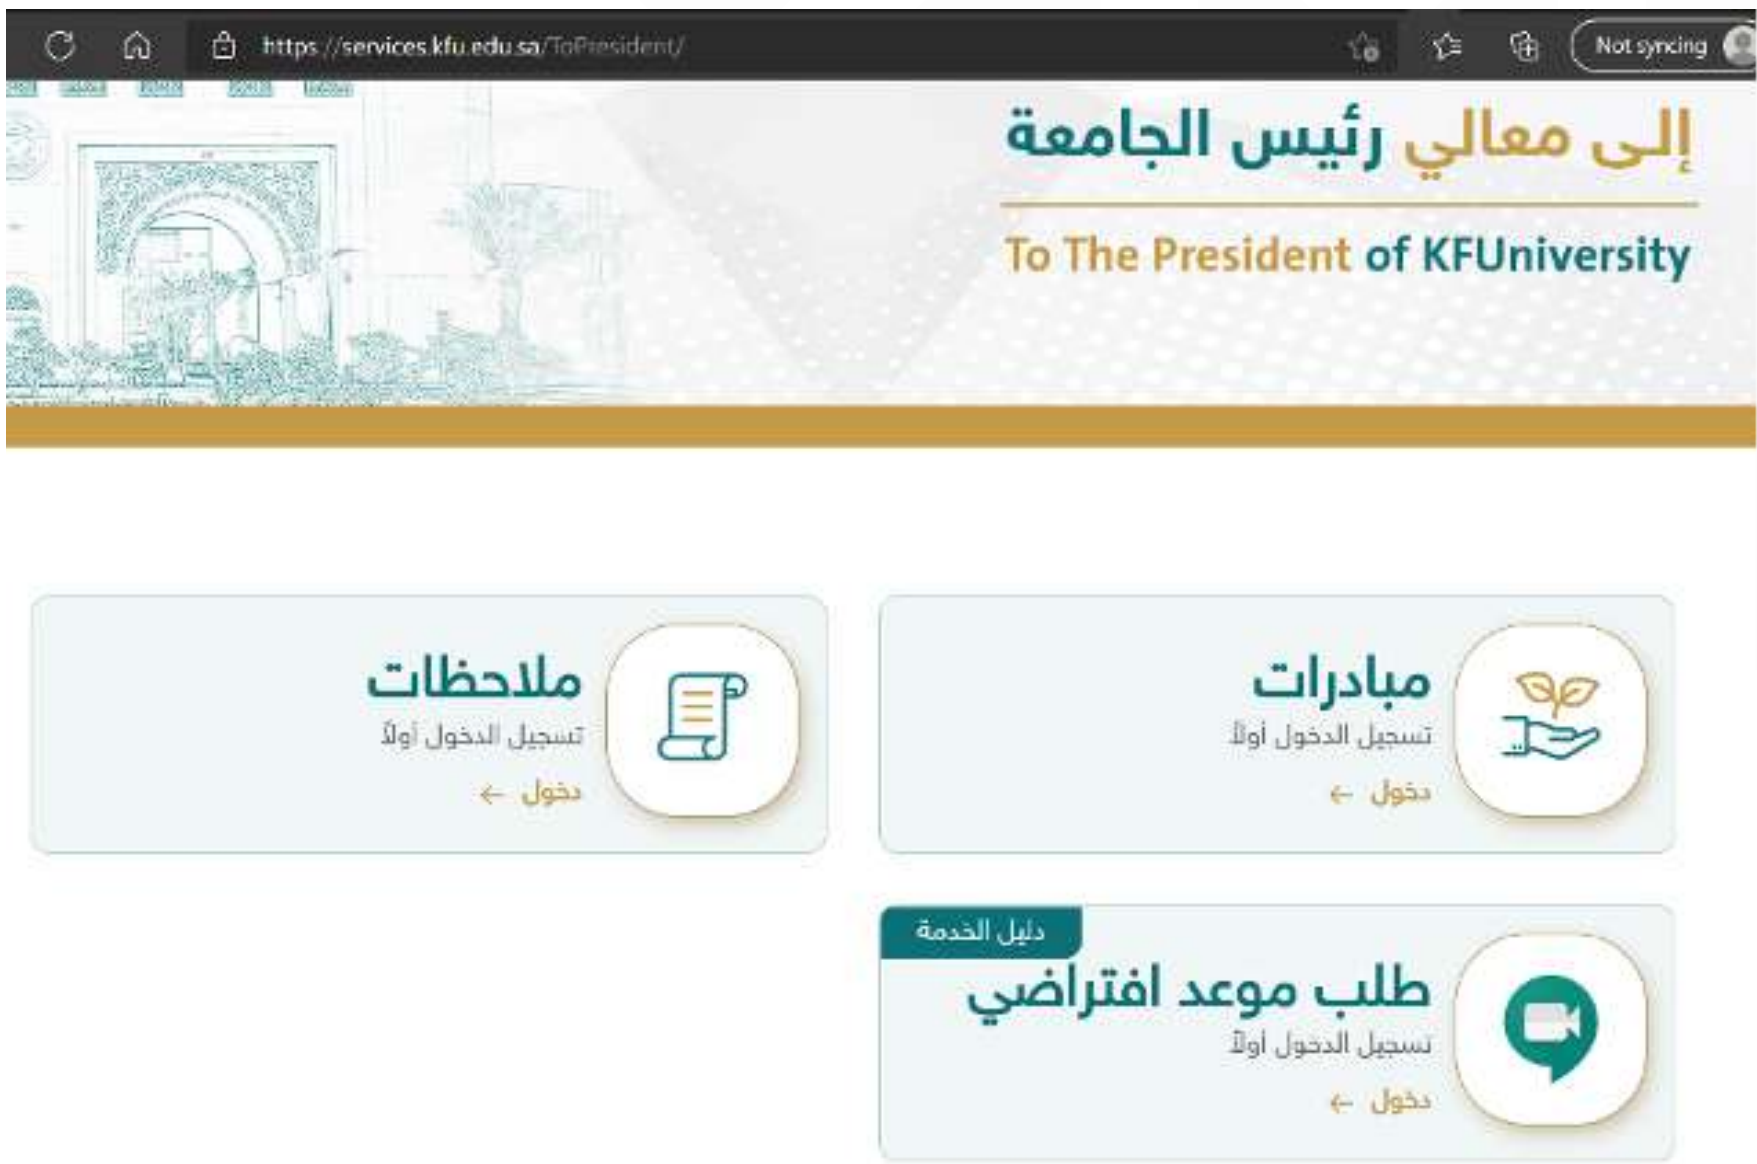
https://services.kfu.edu.sa/ToPresident/

Not syncing

إلى معالي رئيس الجامعة

To The President of KFUniversity

مبادرات
تسجيل الدخول أولاً
دخول ←

ملاحظات
تسجيل الدخول أولاً
دخول ←

دليل الخدمة
طلب موعد افتراضي
تسجيل الدخول أولاً
دخول ←